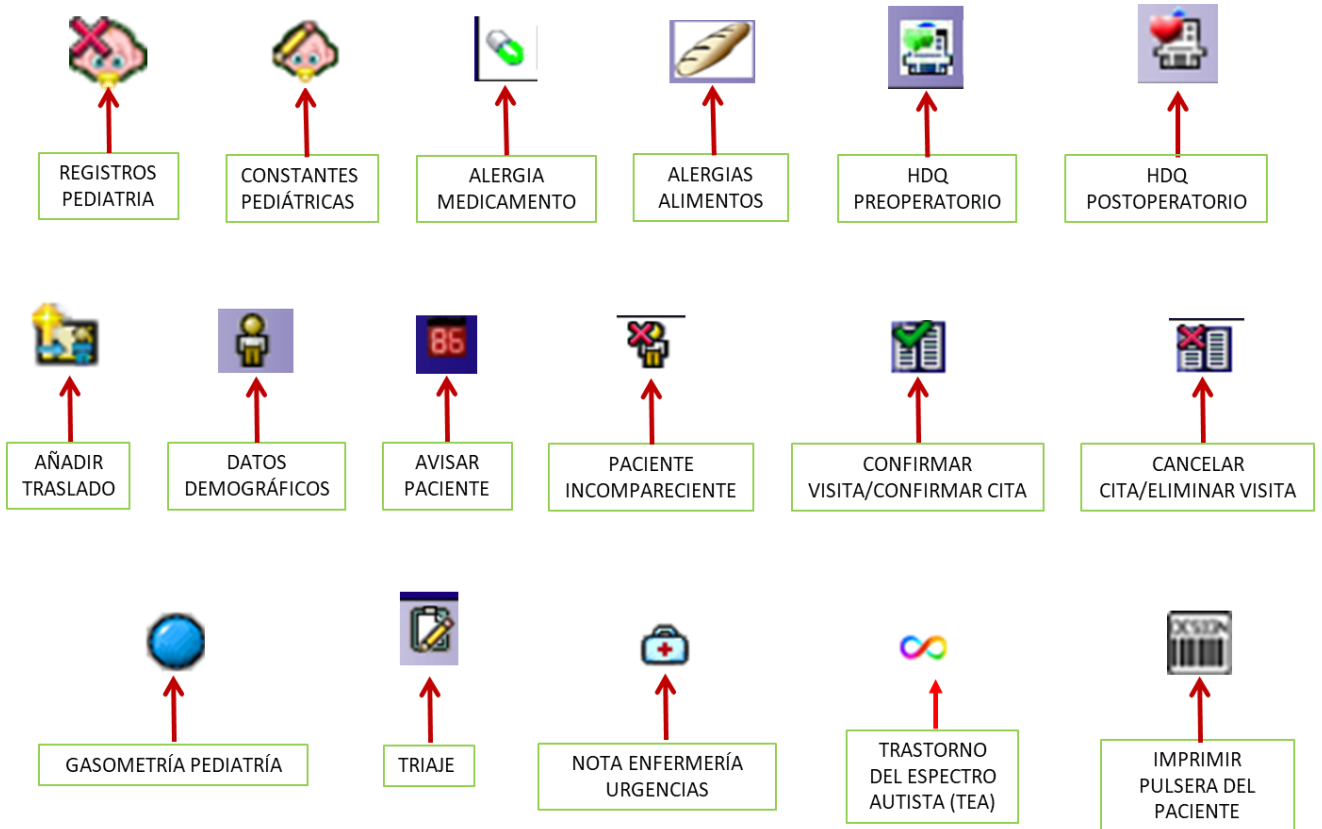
REGISTROS PEDIATRIA

CONSTANTES PEDIÁTRICAS

ALERGIA MEDICAMENTO

ALERGIAS ALIMENTOS

HDQ PREOPERATORIO

HDQ POSTOPERATORIO

86

AÑADIR TRASLADO

DATOS DEMOGRÁFICOS

AVISAR PACIENTE

PACIENTE INCOMPARECIENTE

CONFIRMAR VISITA/CONFIRMAR CITA

CANCELAR CITA/ELIMINAR VISITA

GASOMETRÍA PEDIATRÍA

TRIAJE

NOTA ENFERMERÍA URGENCIAS

TRASTORNO DEL ESPECTRO AUTISTA (TEA)

IMPRIMIR PULSERA DEL PACIENTE